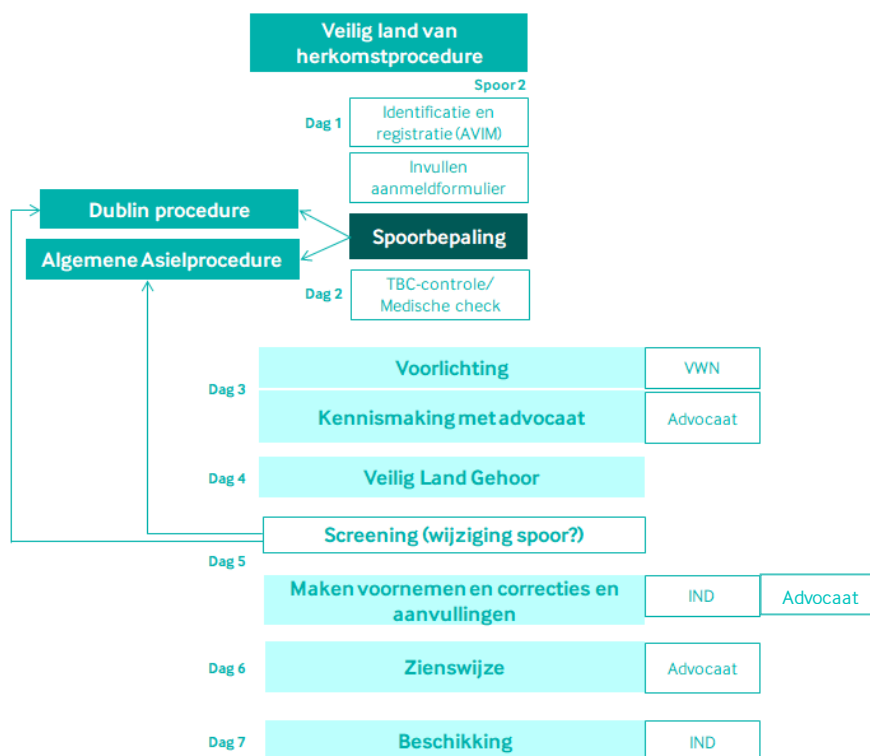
Veilig land van herkomstprocedure

Spoor 2

Dag 1

Identificatie en registratie (AVIM)

Invullen aanmeldformulier

Dublin procedure

Algemene Asielprocedure

Spoorbepaling

Dag 2

TBC-controle/ Medische check

Dag 3

Voorlichting

VWN

Kennismaking met advocaat

Advocaat

Dag 4

Veilig Land Gehoor

Screening (wijziging spoor?)

Dag 5

Maken voornemen en correcties en aanvullingen

IND

Advocaat

Dag 6

Zienswijze

Advocaat

Dag 7

Beschikking

IND